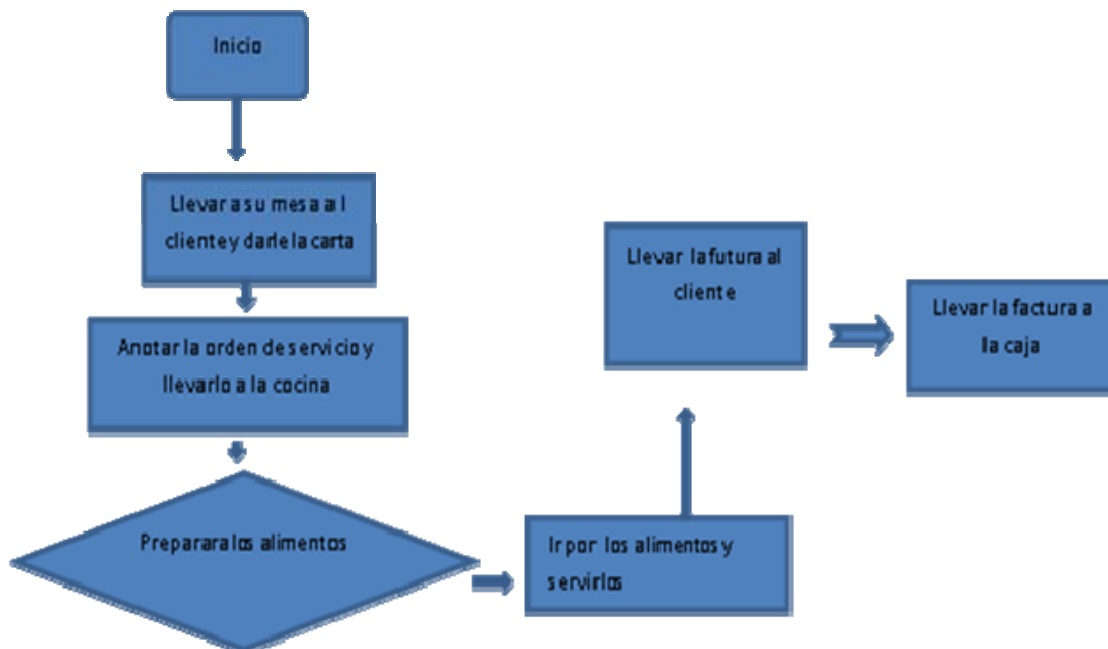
Inicio

Llevar a su mesa al cliente y darle la carta

Anotar la orden de servicio y llevarlo a la cocina

Preparar a los alimentos

Ir por los alimentos y servirlos

Llevar la futura al cliente

Llevar la factura a la caja